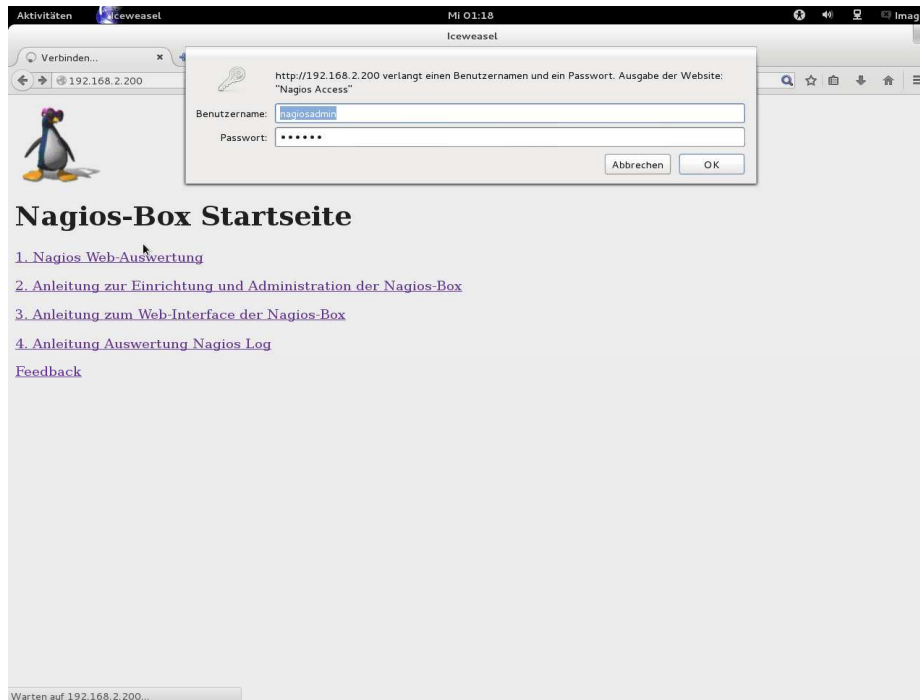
Aktivitäten Iceweasel Mi 01:18 Imag

Iceweasel

Verbinden... ×

192.168.2.200

http://192.168.2.200 verlangt einen Benutzernamen und ein Passwort. Ausgabe der Website: "Nagios Access"

Benutzername: nagiosadmin

Passwort: ••••••

Abbrechen OK

Nagios-Box Startseite

1. Nagios Web-Auswertung

2. Anleitung zur Einrichtung und Administration der Nagios-Box

3. Anleitung zum Web-Interface der Nagios-Box

4. Anleitung Auswertung Nagios Log

Feedback

Warten auf 192.168.2.200...